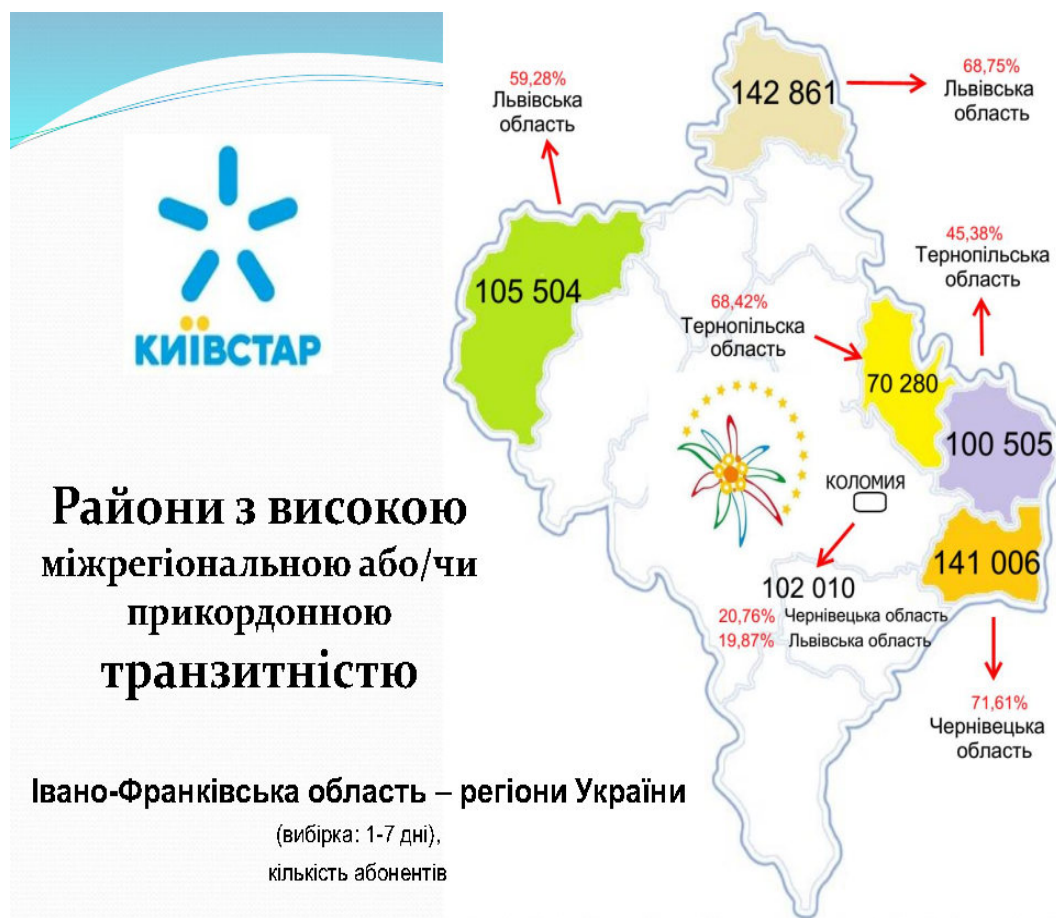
КИЇВСТАР

Райони з високою міжрегіональною або/чи прикордонною транзитністю

Івано-Франківська область – регіони України

(вибірка: 1-7 дні),

кількість абонентів

59,28%
Львівська область

142 861

68,75%
Львівська область

105 504

45,38%
Тернопільська область

68,42%
Тернопільська область

70 280

100 505

КОЛОМИЯ

141 006

102 010
20,76% Чернівецька область
19,87% Львівська область

71,61%
Чернівецька область